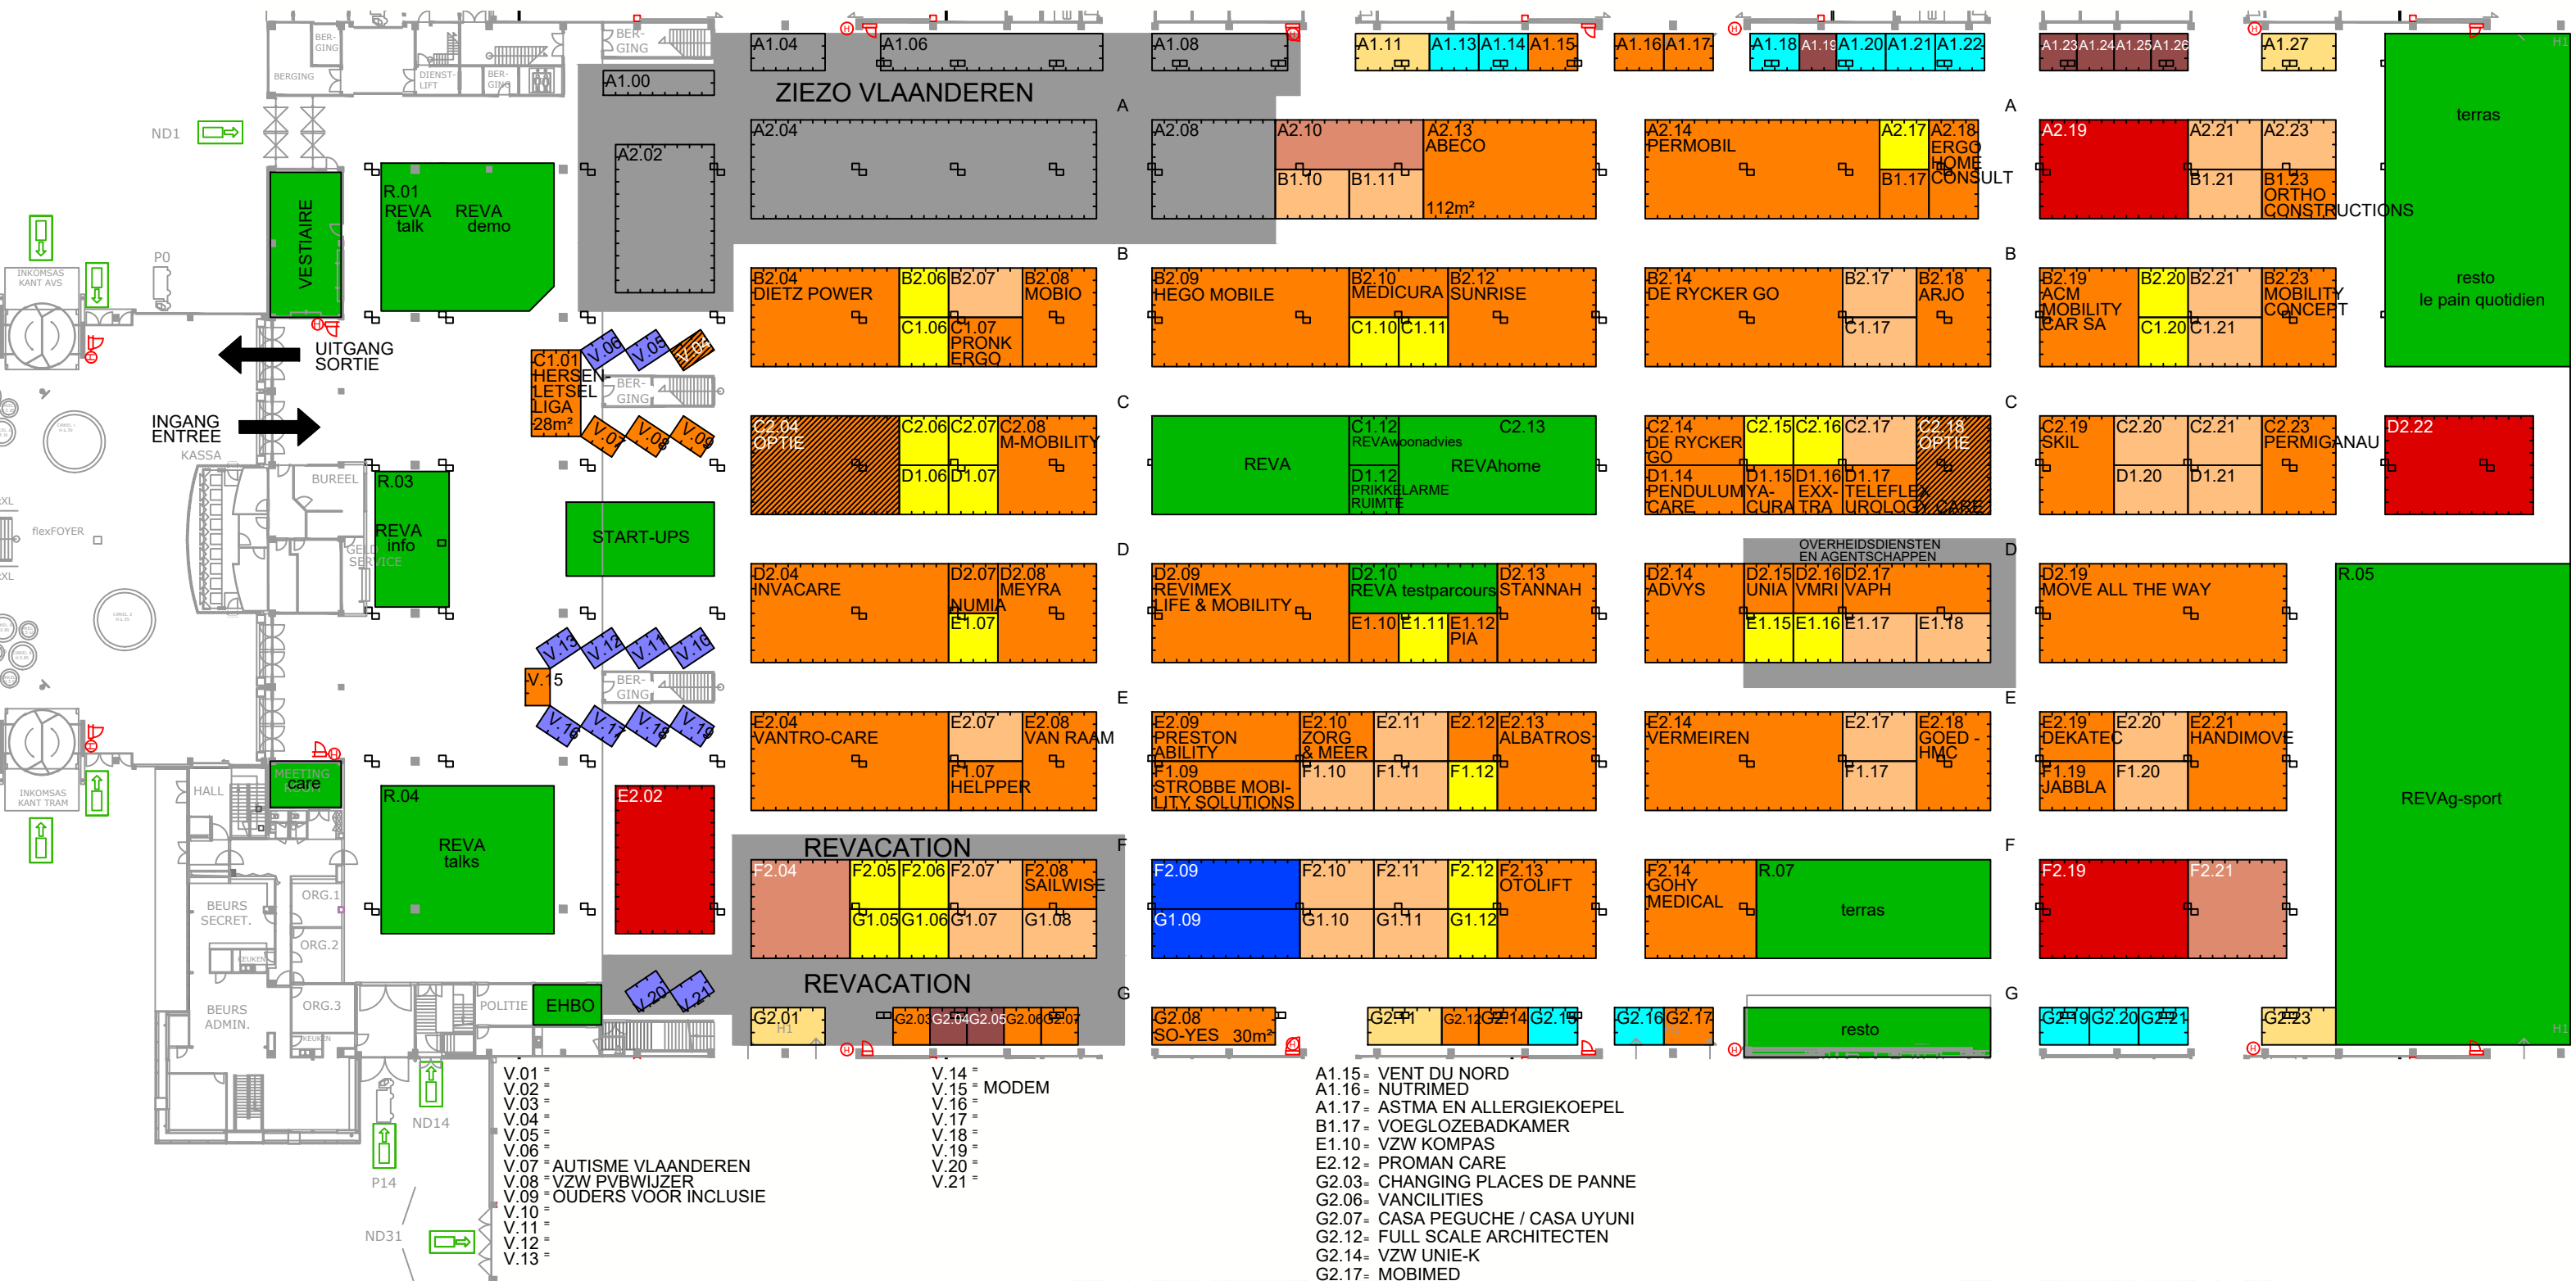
BER-GING
BERGING
DIENST-LIFT
BER-GING
BER-GING
A1.00
A1.04
A1.06
A1.08
A1.11 A1.13 A1.14 A1.15
A1.16 A1.17
A1.18 A1.19 A1.20 A1.21 A1.22
A1.23 A1.24 A1.25 A1.26
A1.27
ZIEZO VLAANDEREN
A
A
terras
ND1
A2.02
A2.04
A2.08
A2.10
A2.13 ABECO
112m²
B1.10 B1.11
A2.14 PERMOBIL
A2.17 A2.18 ERGO HOME CONSULT
B1.17
A2.19
A2.21
A2.23
B1.21
B1.23 ORTHO CONSTRUCTIONS
VESTIAIRE
R.01 REVA talk REVA demo
INKOMSAS KANT AVS
P0
B
B
resto le pain quotidien
B2.04 DIETZ POWER
B2.06 B2.07
B2.08 MOBIO
C1.06 C1.07 PRONK ERGO
B2.09 HEGO MOBILE
B2.10 MEDICURA
B2.12 SUNRISE
C1.10 C1.11
B2.14 DE RYCKER GO
B2.17
B2.18 ARJO
C1.17
B2.19 ACM MOBILITY CAR SA
B2.20 B2.21
B2.23 MOBILITY CONCEPT
C1.20 C1.21
UITGANG SORTIE
C1.01 HERSENLETSEL LIGA 28m²
V.06 V.05 V.04
BER-GING
V.07 V.08 V.09
INGANG ENTREE
KASSA
C
C
C2.04 OPTIE
C2.06 C2.07
C2.08 M-MOBILITY
D1.06 D1.07
REVA
C1.12 REVAwoonadvies
C2.13 REVAhome
D1.12 PRIKKELARME RUIMTE
C2.14 DE RYCKER GO
C2.15 C2.16 C2.17
C2.18 OPTIE
D1.14 PENDULUM CARE
D1.15 YA-CURA
D1.16 EXX-TRA
D1.17 TELEFLEX UROLOGY CARE
C2.19 SKIL
C2.20 C2.21
C2.23 PERMIGANAU
D1.20 D1.21
D2.22
BUREEL
R.03 REVA info
GELD SERVICE
flexFOYER
XL
XL
START-UPS
OVERHEIDSDIENSTEN EN AGENTSCHAPPEN
D
D
D2.04 INVACARE
D2.07 D2.08 MEYRA
NUMIA
E1.07
D2.09 REVIMEX LIFE & MOBILITY
D2.10 REVA testparcours
D2.13 STANNAH
E1.10 E1.11 E1.12 PIA
D2.14 ADVYS
D2.15 UNIA
D2.16 VMRI
D2.17 VAPH
E1.15 E1.16 E1.17 E1.18
D2.19 MOVE ALL THE WAY
R.05
V.13 V.12 V.11 V.10
V.15
BER-GING
V.16 V.17 V.18 V.19
E
E
E2.04 VANTRO-CARE
E2.07
E2.08 VAN RAAM
F1.07 HELPPER
E2.09 PRESTON ABILITY
E2.10 ZORG & MEER
E2.11
E2.12
E2.13 ALBATROS
F1.09 STROBBE MOBILITY SOLUTIONS
F1.10 F1.11 F1.12
E2.14 VERMEIREN
E2.17
E2.18 GOED - HMC
F1.17
E2.19 DEKATEC
E2.20
E2.21 HANDIMOVE
F1.19 JABBLA
F1.20
REVAg-sport
HALL
MEETING care
INKOMSAS KANT TRAM
R.04 REVA talks
E2.02
REVACATION
F
F
F2.04
F2.05 F2.06 F2.07
F2.08 SAILWISE
G1.05 G1.06 G1.07 G1.08
F2.09
G1.09
F2.10 F2.11 F2.12
F2.13 OTOLIFT
G1.10 G1.11 G1.12
F2.14 GOHY MEDICAL
R.07 terras
F2.19
F2.21
BEURS SECRET.
ORG.1
ORG.2
KEUKEN
BEURS ADMIN.
ORG.3
KEUKEN
POLITIE
EHBO
V.20 V.21
REVACATION
G
G
G2.01
G2.03 G2.04 G2.05 G2.06 G2.07
G2.08 SO-YES 30m²
G2.11 G2.12 G2.14 G2.15
G2.16 G2.17
resto
G2.19 G2.20 G2.21
G2.23
ND14
P14
ND31
V.01 =
V.02 =
V.03 =
V.04 =
V.05 =
V.06 =
V.07 = AUTISME VLAANDEREN
V.08 = VZW PVBWIJZER
V.09 = OUDERS VOOR INCLUSIE
V.10 =
V.11 =
V.12 =
V.13 =
V.14 =
V.15 = MODEM
V.16 =
V.17 =
V.18 =
V.19 =
V.20 =
V.21 =
A1.15 = VENT DU NORD
A1.16 = NUTRIMED
A1.17 = ASTMA EN ALLERGIEKOEPEL
B1.17 = VOEGLOZEBADKAMER
E1.10 = VZW KOMPAS
E2.12 = PROMAN CARE
G2.03 = CHANGING PLACES DE PANNE
G2.06 = VANCILITIES
G2.07 = CASA PEGUCHE / CASA UYUNI
G2.12 = FULL SCALE ARCHITECTEN
G2.14 = VZW UNIE-K
G2.17 = MOBIMED